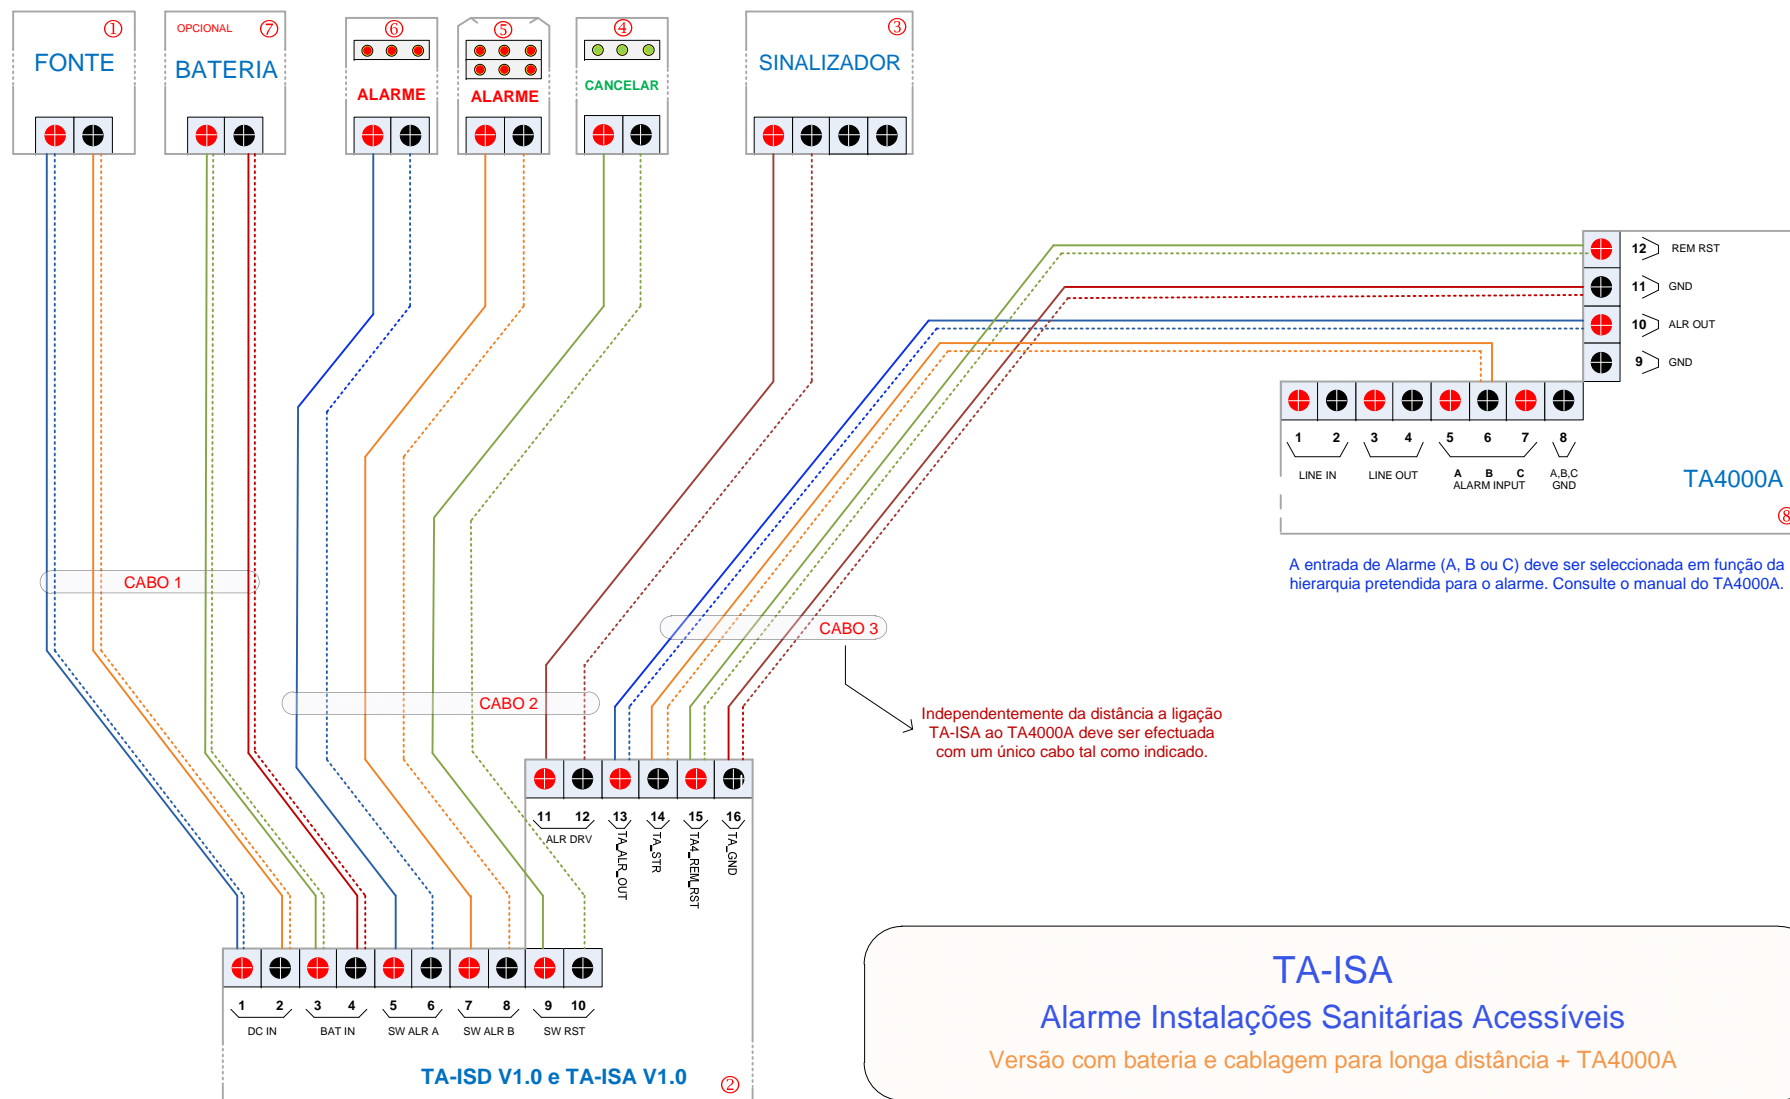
①
FONTE

OPCIONAL ⑦
BATERIA

⑥
ALARME

⑤
ALARME

④
CANCELAR

③
SINALIZADOR

12 REM RST
11 GND
10 ALR OUT
9 GND

1 2 LINE IN
3 4 LINE OUT
5 6 7 A B C ALARM INPUT
8 A,B,C GND

TA4000A
⑧

A entrada de Alarme (A, B ou C) deve ser seleccionada em função da hierarquia pretendida para o alarme. Consulte o manual do TA4000A.

CABO 1

CABO 3

CABO 2

Independentemente da distância a ligação TA-ISA ao TA4000A deve ser efectuada com um único cabo tal como indicado.

11 12 ALR DRV
13 TA_ALR_OUT
14 TA_STR
15 TA4_REM_RST
16 TA_GND

1 2 DC IN
3 4 BAT IN
5 6 SW ALR A
7 8 SW ALR B
9 10 SW RST

TA-ISD V1.0 e TA-ISA V1.0 ②

TA-ISA
Alarme Instalações Sanitárias Acessíveis
Versão com bateria e cablagem para longa distância + TA4000A